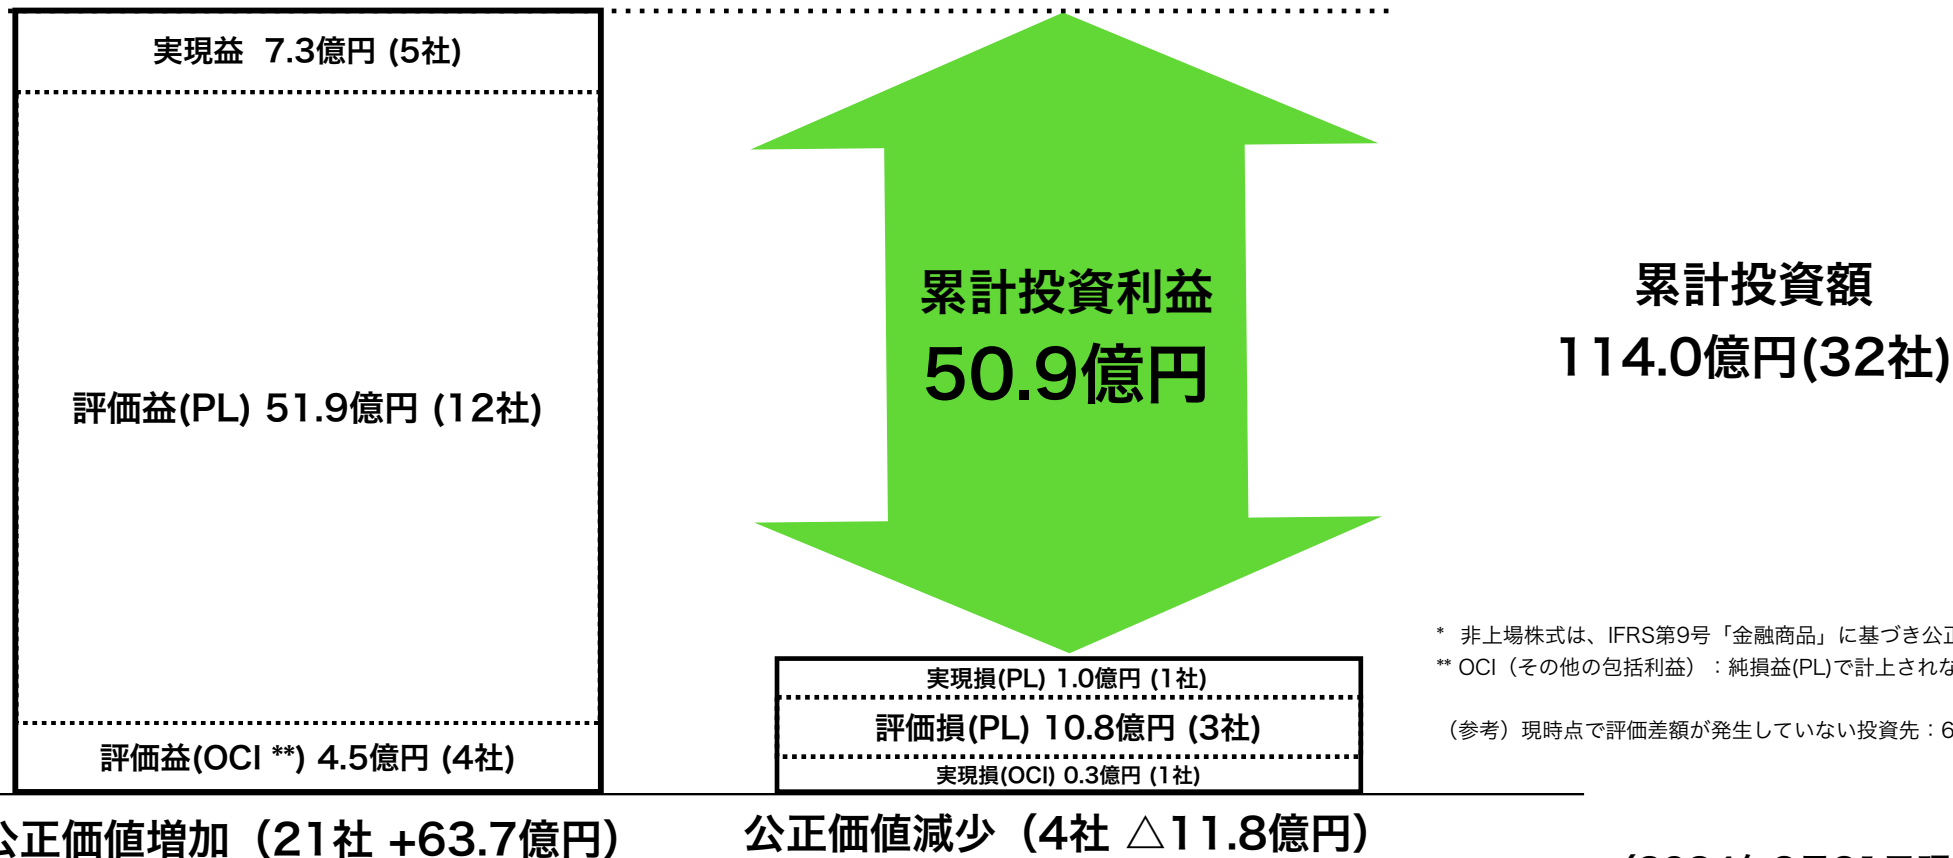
実現益 7.3億円 (5社)

評価益(PL) 51.9億円 (12社)

評価益(OCI **) 4.5億円 (4社)

公正価値増加（21社 +63.7億円）

累計投資利益
50.9億円

実現損(PL) 1.0億円 (1社)

評価損(PL) 10.8億円 (3社)

実現損(OCI) 0.3億円 (1社)

公正価値減少（4社 △11.8億円）

累計投資額
114.0億円(32社)

* 非上場株式は、IFRS第9号「金融商品」に基づき公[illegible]
** OCI（その他の包括利益）：純損益(PL)で計上されな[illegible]

（参考）現時点で評価差額が発生していない投資先：6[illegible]

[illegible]